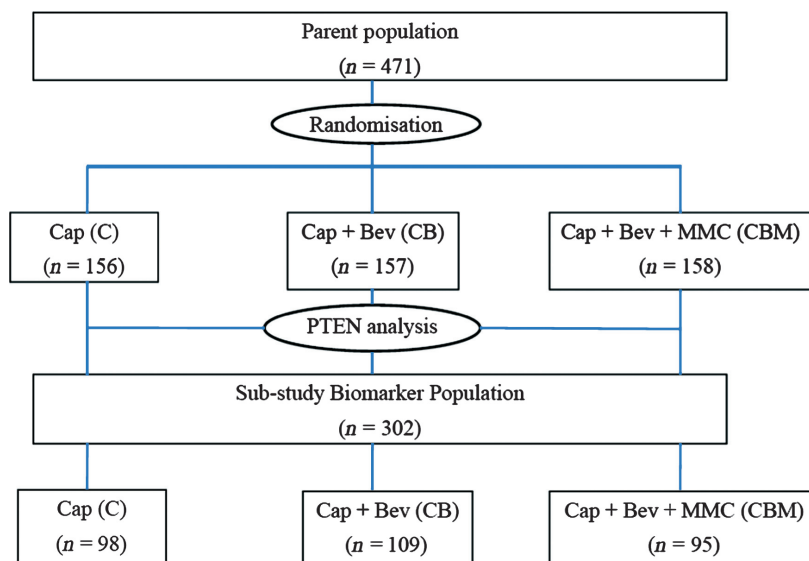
Parent population
($n$ = 471)

Randomisation

Cap (C)
($n$ = 156)

Cap + Bev (CB)
($n$ = 157)

Cap + Bev + MMC (CBM)
($n$ = 158)

PTEN analysis

Sub-study Biomarker Population
($n$ = 302)

Cap (C)
($n$ = 98)

Cap + Bev (CB)
($n$ = 109)

Cap + Bev + MMC (CBM)
($n$ = 95)